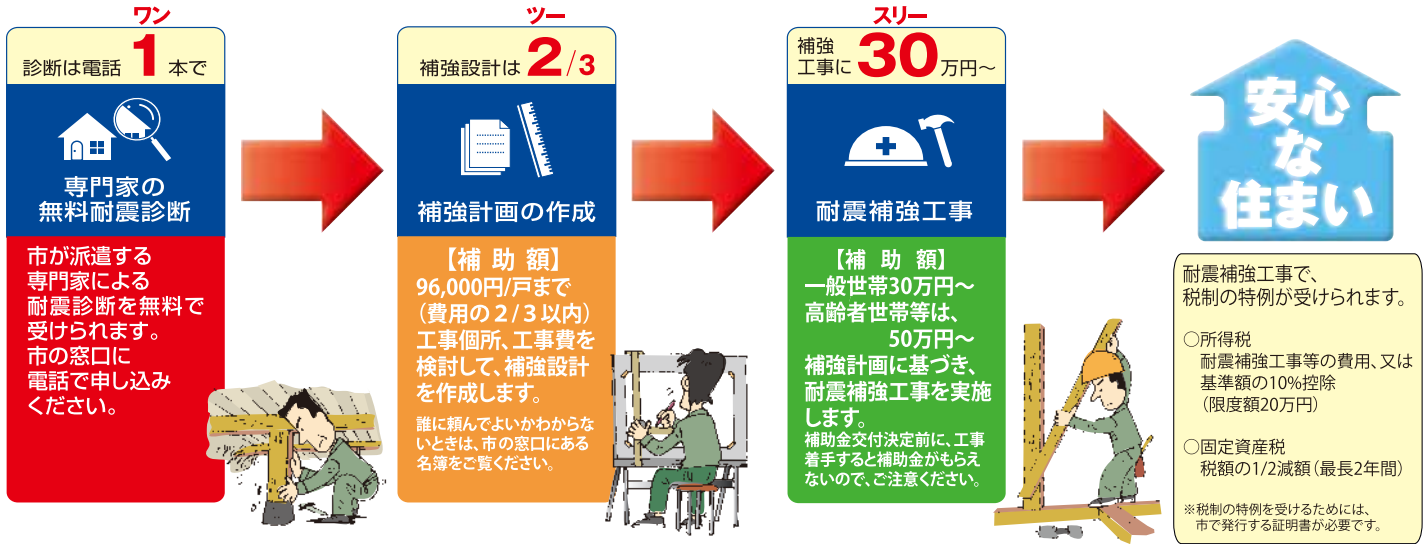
ワン
診断は電話 1 本で

専門家の
無料耐震診断

市が派遣する専門家による耐震診断を無料で受けられます。市の窓口に電話で申し込みください。

ツー
補強設計は 2/3

補強計画の作成

【補 助 額】
96,000円/戸まで
(費用の 2/3 以内)
工事個所、工事費を検討して、補強設計を作成します。

誰に頼んでよいかわからないときは、市の窓口にある名簿をご覧ください。

スリー
補強工事に 30 万円〜

耐震補強工事

【補 助 額】
一般世帯30万円〜
高齢者世帯等は、
50万円〜
補強計画に基づき、耐震補強工事を実施します。
補助金交付決定前に、工事着手すると補助金がもらえないので、ご注意ください。

安心な住まい

耐震補強工事で、税制の特例が受けられます。

○所得税
耐震補強工事等の費用、又は基準額の10%控除
(限度額20万円)

○固定資産税
税額の1/2減額(最長2年間)

※税制の特例を受けるためには、市で発行する証明書が必要です。